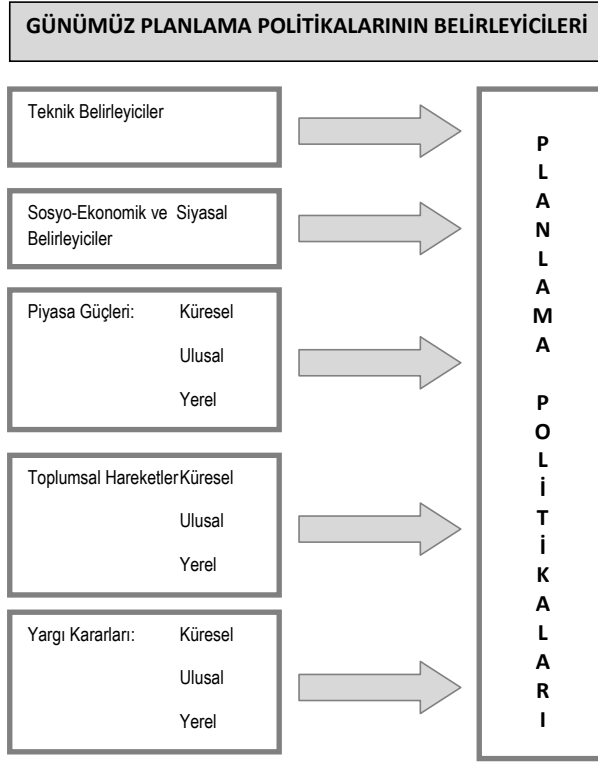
GÜNÜMÜZ PLANLAMA POLİTİKALARININ BELİRLEYİCİLERİ

Teknik Belirleyiciler

Sosyo-Ekonomik ve Siyasal Belirleyiciler

Piyasa Güçleri: Küresel
Ulusal
Yerel

Toplumsal HareketlerKüresel
Ulusal
Yerel

Yargı Kararları: Küresel
Ulusal
Yerel

P
L
A
N
L
A
M
A

P
O
L
İ
T
İ
K
A
L
A
R
I